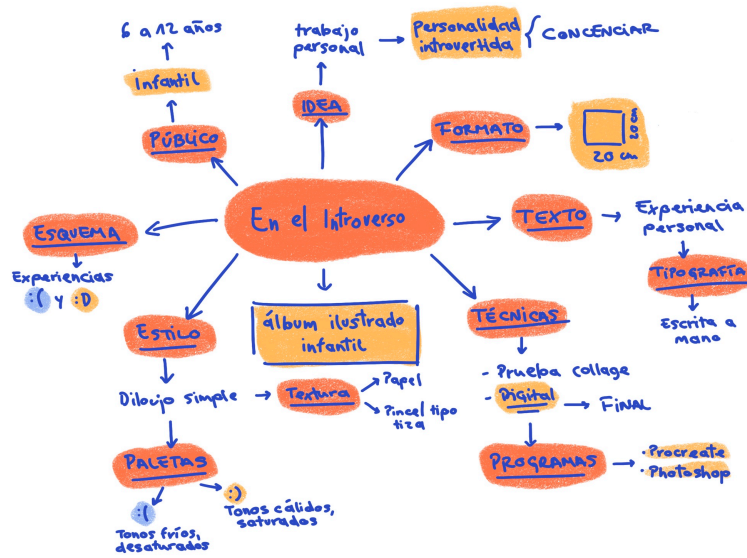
En el Introverso

6 a 12 años

Infantil

PÚBLICO

trabajo personal

Personalidad introvertida { CONCENCIAR

IDEA

FORMATO

20 cm

20 cm

TEXTO

Experiencia personal

TIPOGRAFÍA

Escrita a mano

ESQUEMA

Experiencias :( y :D

ESTILO

álbum ilustrado infantil

TÉCNICAS

- Prueba collage

- Digital → FINAL

Dibujo simple → Textura

Papel

Pincel tipo tiza

PALETAS

:(
Tonos fríos, desaturados

:)
Tonos cálidos, saturados

PROGRAMAS

· Procreate
· Photoshop